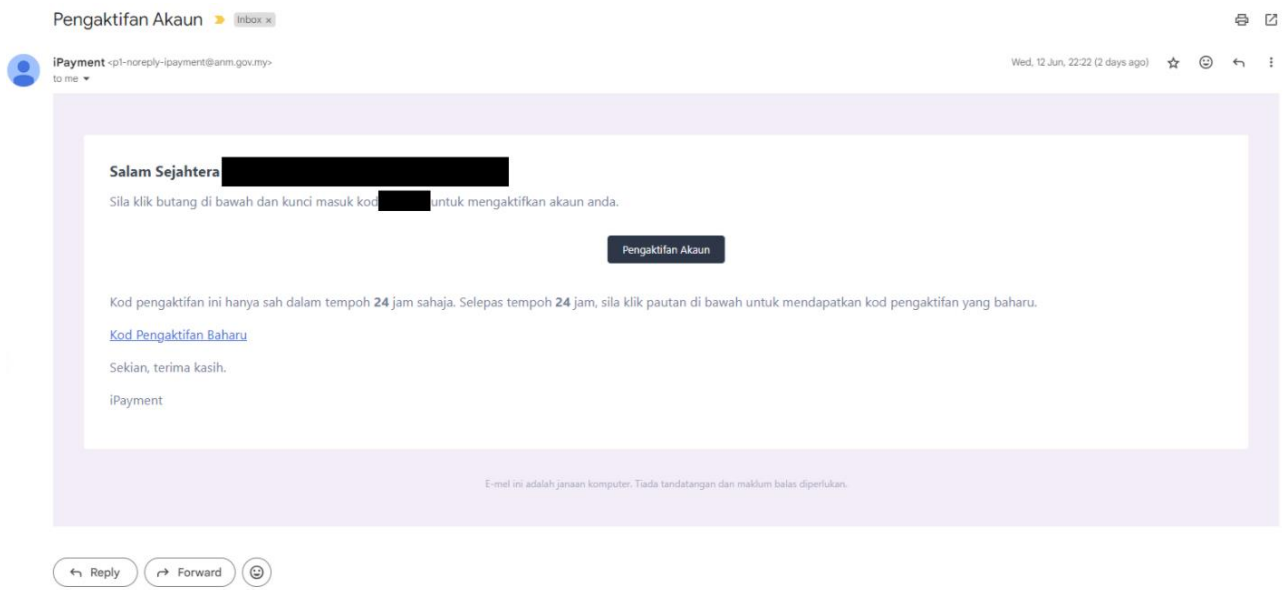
Pengaktifan Akaun Inbox ×

iPayment <p1-noreply-ipayment@anm.gov.my>
to me

Wed, 12 Jun, 22:22 (2 days ago)

**Salam Sejahtera** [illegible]

Sila klik butang di bawah dan kunci masuk kod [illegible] untuk mengaktifkan akaun anda.

Pengaktifan Akaun

Kod pengaktifan ini hanya sah dalam tempoh **24** jam sahaja. Selepas tempoh **24** jam, sila klik pautan di bawah untuk mendapatkan kod pengaktifan yang baharu.

Kod Pengaktifan Baharu

Sekian, terima kasih.

iPayment

E-mel ini adalah janaan komputer. Tiada tandatangan dan maklum balas diperlukan.

Reply Forward